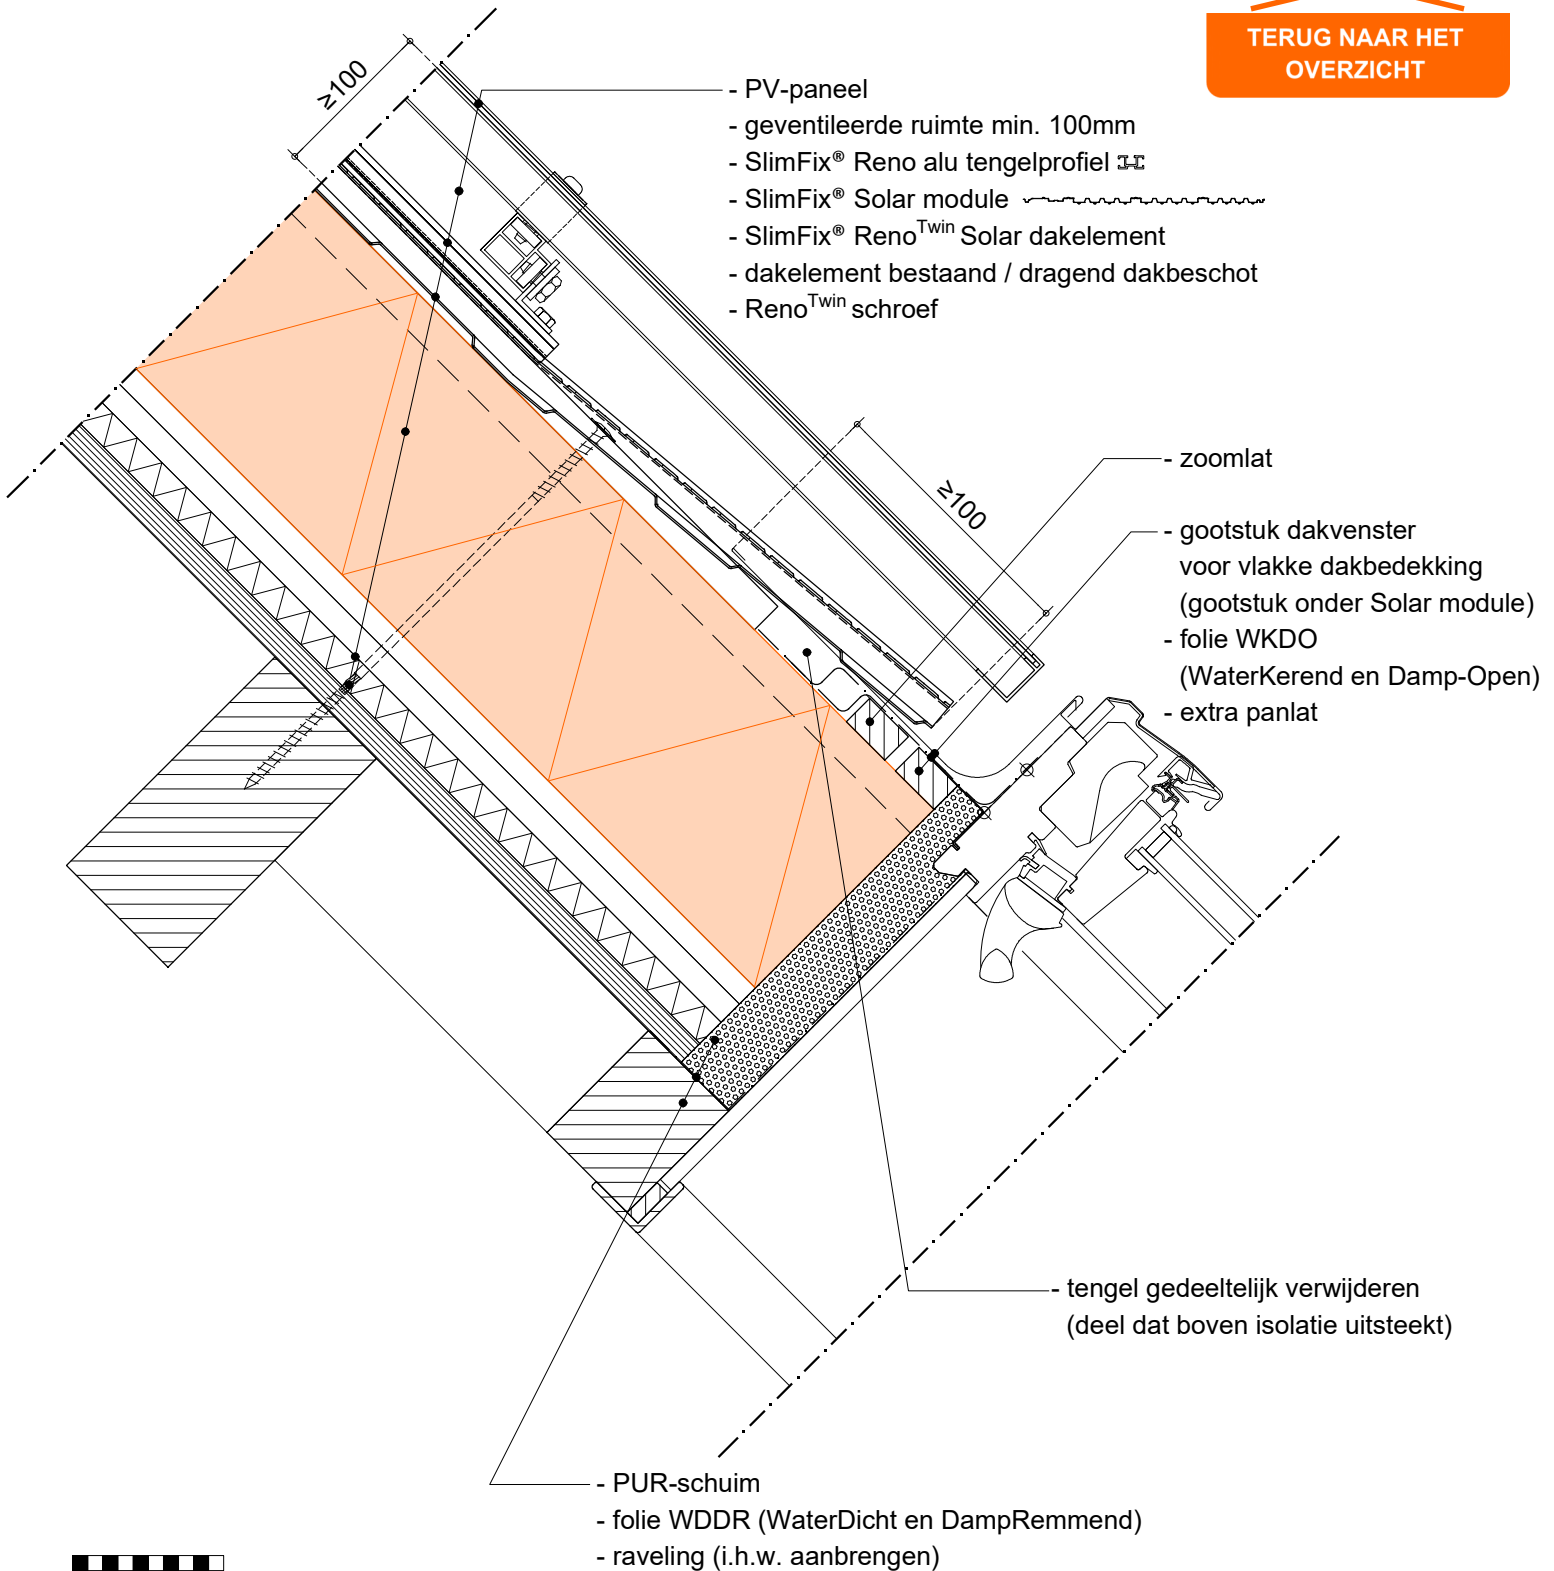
TERUG NAAR HET OVERZICHT

≥100

- PV-paneel
- geventileerde ruimte min. 100mm
- SlimFix® Reno alu tengelprofiel
- SlimFix® Solar module
- SlimFix® Reno$^{Twin}$ Solar dakelement
- dakelement bestaand / dragend dakbeschot
- Reno$^{Twin}$ schroef

- zoomlat

≥100

- gootstuk dakvenster voor vlakke dakbedekking (gootstuk onder Solar module)
- folie WKDO (WaterKerend en Damp-Open)
- extra panlat

- tengel gedeeltelijk verwijderen (deel dat boven isolatie uitsteekt)

- PUR-schuim
- folie WDDR (WaterDicht en DampRemmend)
- raveling (i.h.w. aanbrengen)